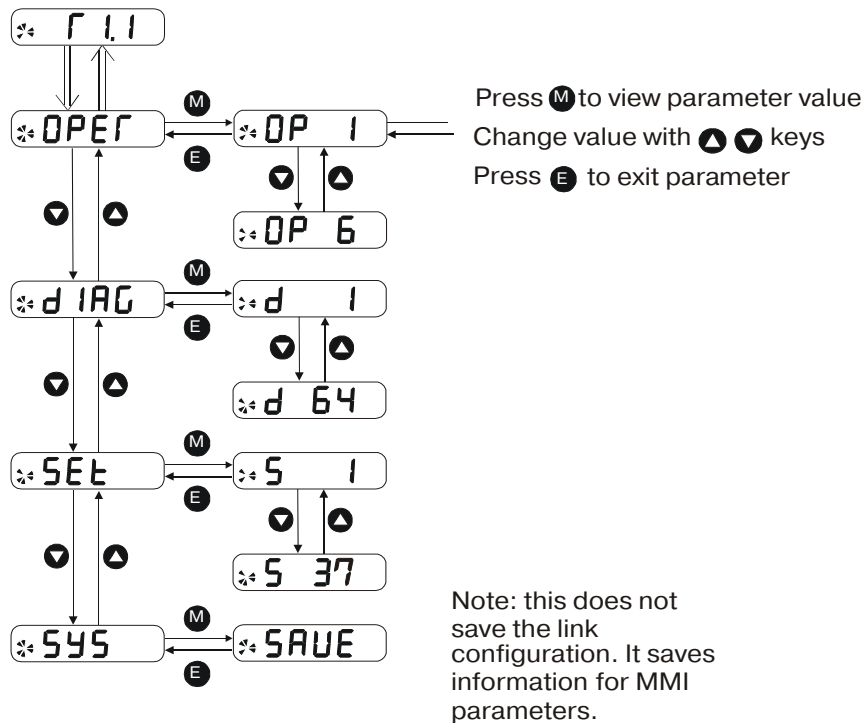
r 1.1

OPEr

M

E

OP 1

OP 6

Press M to view parameter value
Change value with keys
Press E to exit parameter

d IAG

M

E

d 1

d 64

SEt

M

E

S 1

S 37

SYS

M

E

SAUE

Note: this does not save the link configuration. It saves information for MMI parameters.